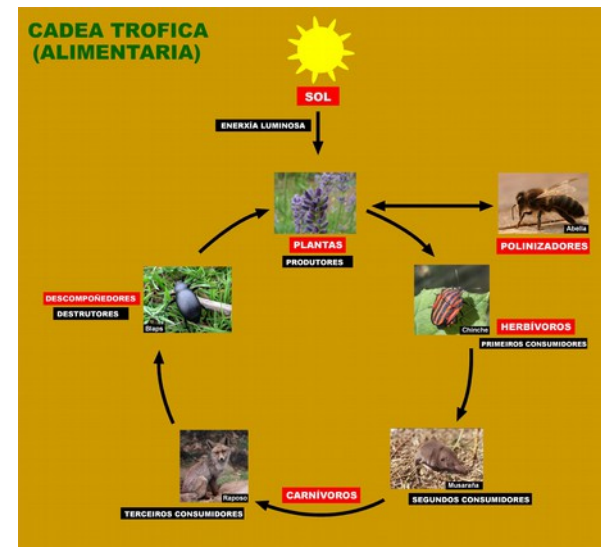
CADEA TROFICA (ALIMENTARIA)

SOL

ENERXÍA LUMINOSA

PLANTAS
PRODUTORES

Abella
POLINIZADORES

Chinche
HERBÍVOROS
PRIMEIROS CONSUMIDORES

Musaraña
SEGUNDOS CONSUMIDORES

CARNÍVOROS

Raposo
TERCEIROS CONSUMIDORES

Blaps
DESCOMPOÑEDORES
DESTRUTORES